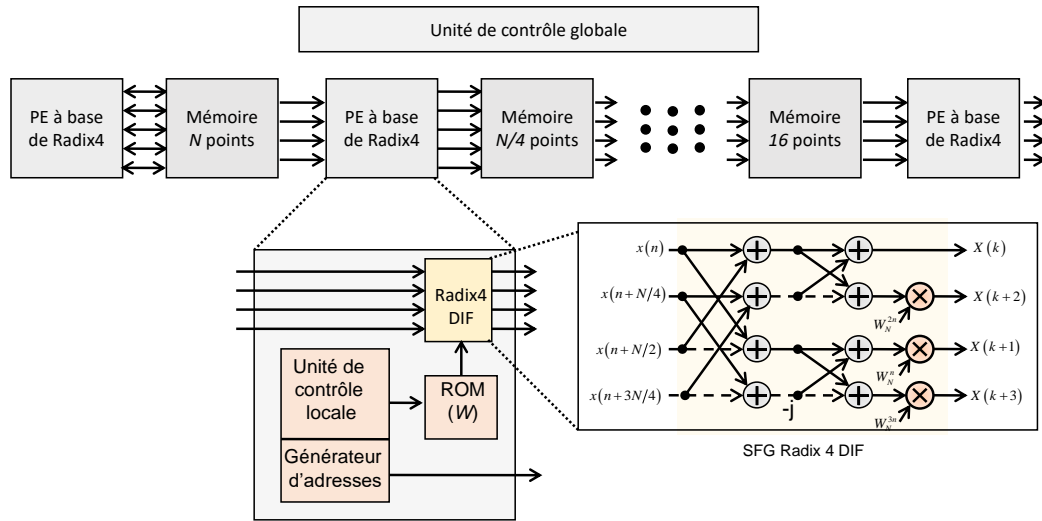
Unité de contrôle globale

PE à base de Radix4

Mémoire *N* points

PE à base de Radix4

Mémoire *N/4* points

Mémoire *16* points

PE à base de Radix4

Radix4 DIF

Unité de contrôle locale

ROM (*W*)

Générateur d'adresses

$x(n)$

$x(n+N/4)$

$x(n+N/2)$

$x(n+3N/4)$

-j

$W_N^{2n}$

$W_N^{n}$

$W_N^{3n}$

$X(k)$

$X(k+2)$

$X(k+1)$

$X(k+3)$

SFG Radix 4 DIF